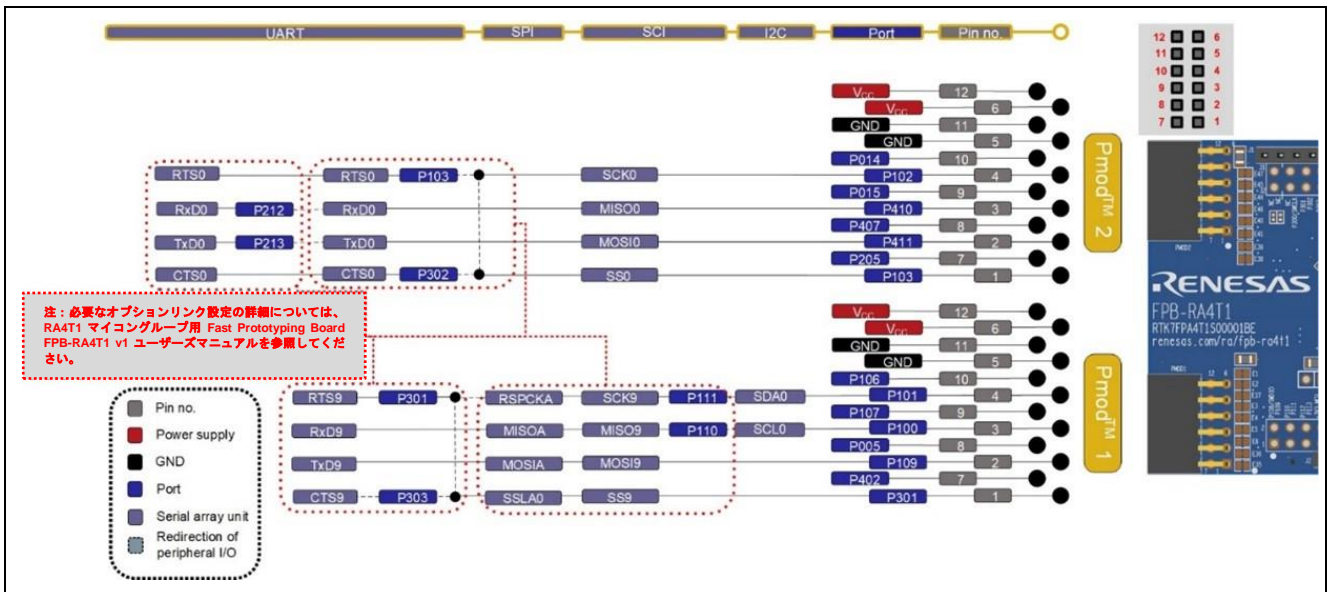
UART SPI SCI I2C Port Pin no.

12 6
11 5
10 4
9 3
8 2
7 1

$V_{CC}$ 12
$V_{CC}$ 6
GND 11
GND 5
P014 10
P102 4
P015 9
P410 3
P407 8
P411 2
P205 7
P103 1

Pmod$^{TM}$ 2

RTS0
RxD0 P212
TxD0 P213
CTS0

RTS0 P103
RxD0
TxD0
CTS0 P302

SCK0
MISO0
MOSI0
SS0

注：必要なオプションリンク設定の詳細については、RA4T1 マイコングループ用 Fast Prototyping Board FPB-RA4T1 v1 ユーザーズマニュアルを参照してください。

$V_{CC}$ 12
$V_{CC}$ 6
GND 11
GND 5
P106 10
P101 4
P107 9
P100 3
P005 8
P109 2
P402 7
P301 1

Pmod$^{TM}$ 1

RTS9 P301
RxD9
TxD9
CTS9 P303

RSPCKA SCK9 P111 SDA0
MISOA MISO9 P110 SCL0
MOSIA MOSI9
SSLA0 SS9

Pin no.
Power supply
GND
Port
Serial array unit
Redirection of peripheral I/O

RENESAS
FPB-RA4T1
RTK7FPA4T1S00001BE
renesas.com/ra/fpb-ra4t1